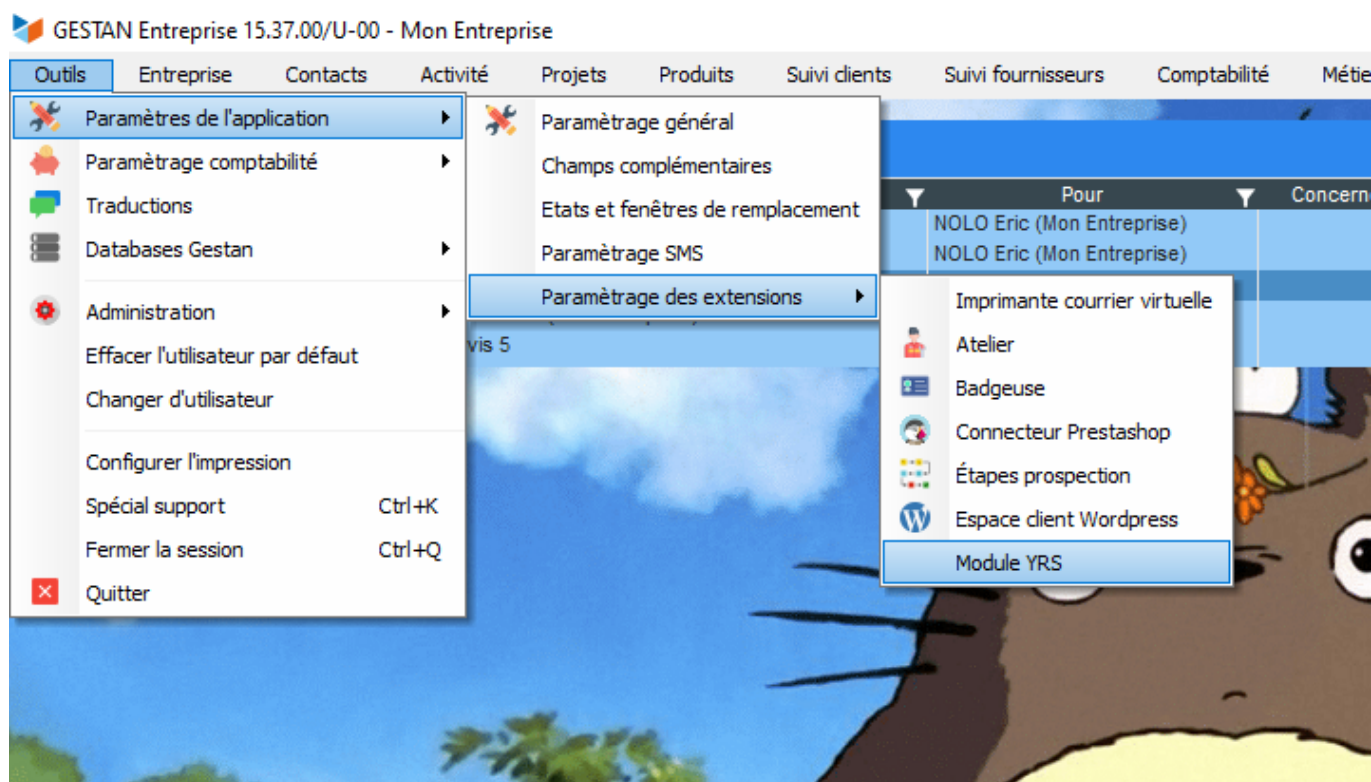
GESTAN Entreprise 15.37.00/U-00 - Mon Entreprise

Outils Entreprise Contacts Activité Projets Produits Suivi clients Suivi fournisseurs Comptabilité Métie

Paramètres de l'application
Paramètrage comptabilité
Traductions
Databases Gestan
Administration
Effacer l'utilisateur par défaut
Changer d'utilisateur
Configurer l'impression
Spécial support Ctrl+K
Fermer la session Ctrl+Q
Quitter

Paramètrage général
Champs complémentaires
Etats et fenêtres de remplacement
Paramètrage SMS
Paramètrage des extensions

Pour
Concerne
NOLO Eric (Mon Entreprise)
NOLO Eric (Mon Entreprise)
vis 5

Imprimante courrier virtuelle
Atelier
Badgeuse
Connecteur Prestashop
Étapes prospection
Espace client Wordpress
Module YRS